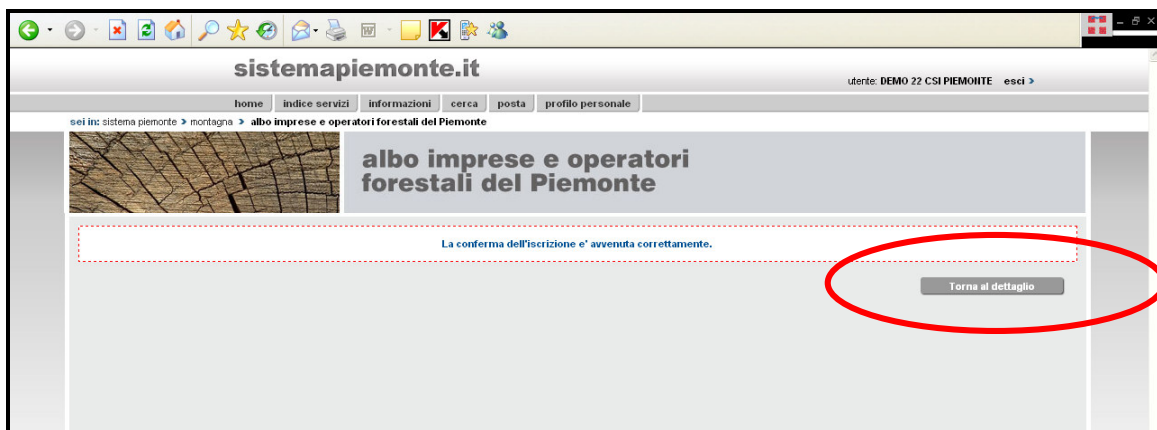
sistemapiemonte.it

utente: DEMO 22 CSI PIEMONTE esci >

home | indice servizi | informazioni | cerca | posta | profilo personale

sei in: sistema piemonte > montagna > albo imprese e operatori forestali del Piemonte

albo imprese e operatori forestali del Piemonte

La conferma dell'iscrizione e' avvenuta correttamente.

Torna al dettaglio